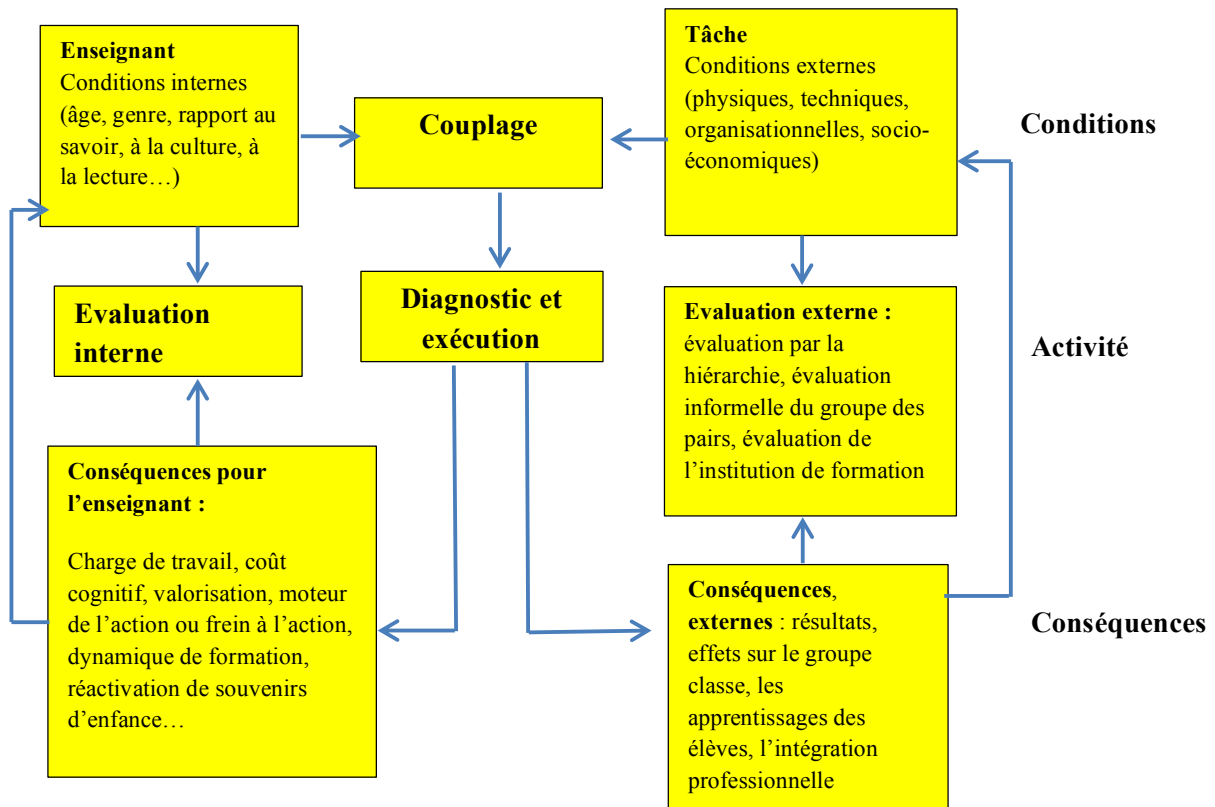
Enseignant
Conditions internes (âge, genre, rapport au savoir, à la culture, à la lecture…)

Couplage

Tâche
Conditions externes (physiques, techniques, organisationnelles, socio-économiques)

Conditions

Evaluation interne

Diagnostic et exécution

Evaluation externe : évaluation par la hiérarchie, évaluation informelle du groupe des pairs, évaluation de l'institution de formation

Activité

Conséquences pour l'enseignant :

Charge de travail, coût cognitif, valorisation, moteur de l'action ou frein à l'action, dynamique de formation, réactivation de souvenirs d'enfance…

Conséquences, externes : résultats, effets sur le groupe classe, les apprentissages des élèves, l'intégration professionnelle

Conséquences